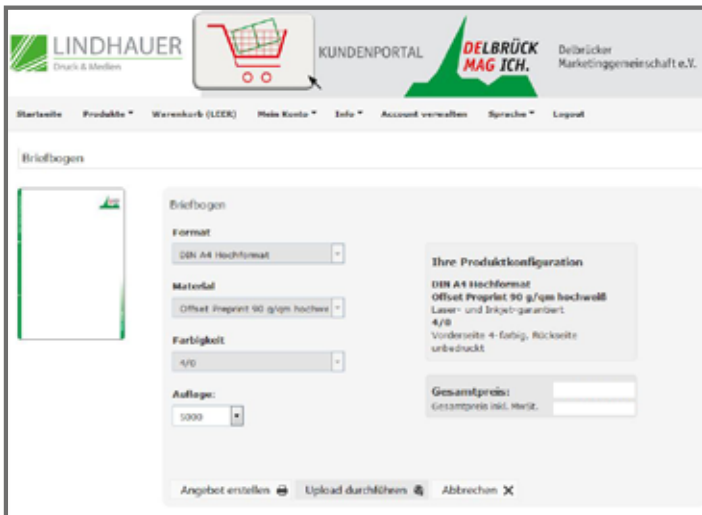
LINDHAUER
Druck & Medien

KUNDENPORTAL

DELBRÜCK MAG ICH.

Delbrücker Marketinggemeinschaft e.V.

Startseite Produkte ▾ Warenkorb (LEER) Mein Konto ▾ Info ▾ Account verwalten Sprache ▾ Logout

Briefbogen

Briefbogen

Format
DIN A4 Hochformat

Material
Offset Preprint 90 g/qm hochwei

Farbigkeit
4/0

Auflage:
1000

Ihre Produktkonfiguration

DIN A4 Hochformat
Offset Preprint 90 g/qm hochweiß
Laser- und Inkjet-garantiert
4/0
Vorderseite 4-farbig, Rückseite unbedruckt

Gesamtpreis:
Gesamtpreis inkl. MwSt.

Angebot erstellen Upload durchführen Abbrechen ✕